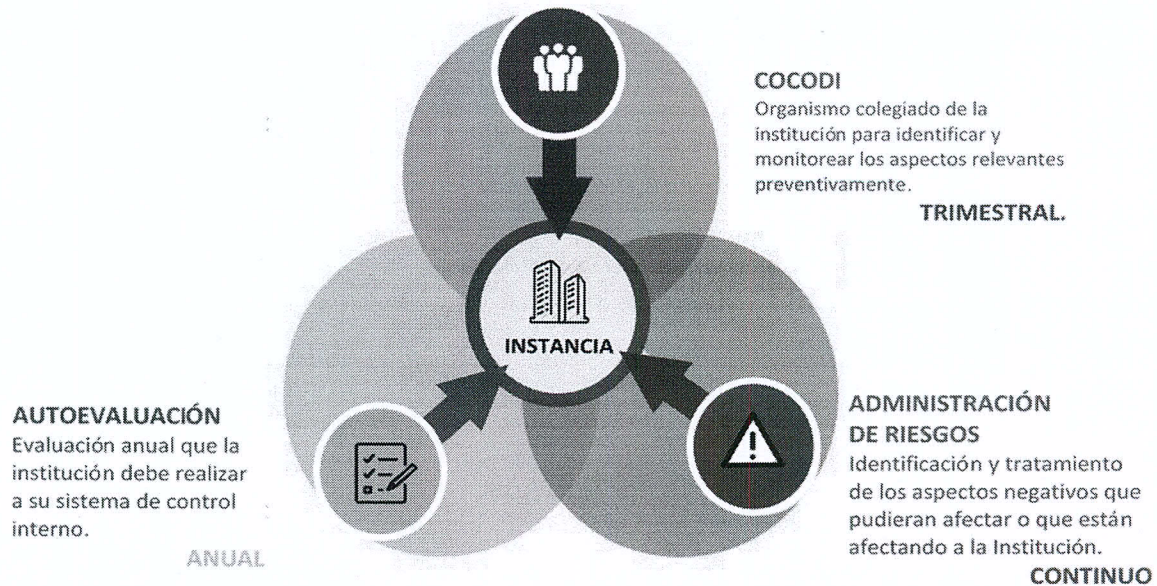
COCODI
Organismo colegiado de la institución para identificar y monitorear los aspectos relevantes preventivamente.

TRIMESTRAL.

INSTANCIA

AUTOEVALUACIÓN
Evaluación anual que la institución debe realizar a su sistema de control interno.

ANUAL

ADMINISTRACIÓN DE RIESGOS
Identificación y tratamiento de los aspectos negativos que pudieran afectar o que están afectando a la Institución.

CONTINUO